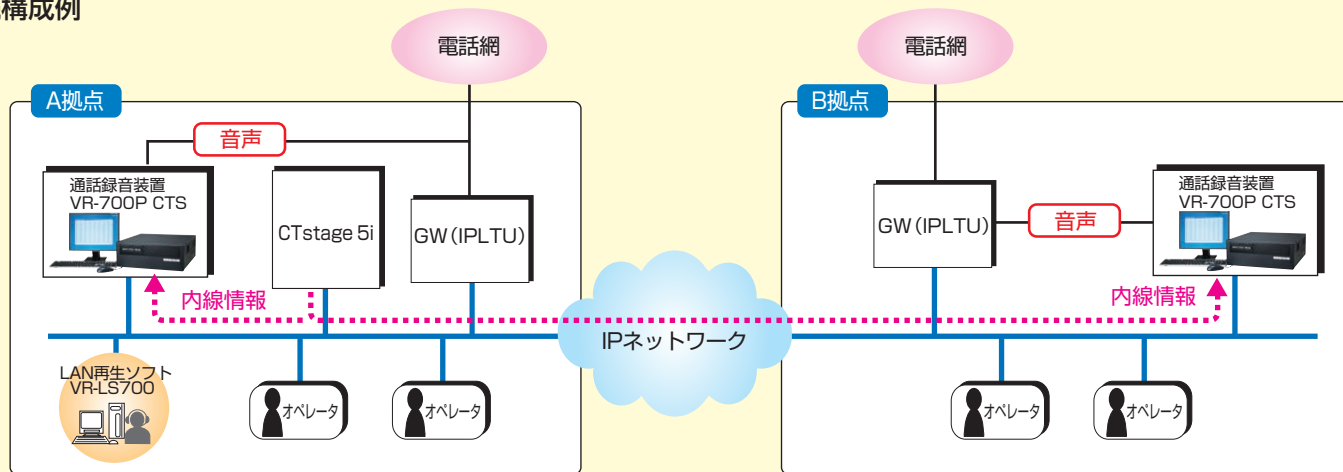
構成例

電話網

電話網

A拠点

B拠点

音声

通話録音装置
VR-700P CTS

CTstage 5i

GW（IPLTU）

GW（IPLTU）

音声

通話録音装置
VR-700P CTS

内線情報

内線情報

IPネットワーク

LAN再生ソフト
VR-LS700

オペレータ

オペレータ

オペレータ

オペレータ